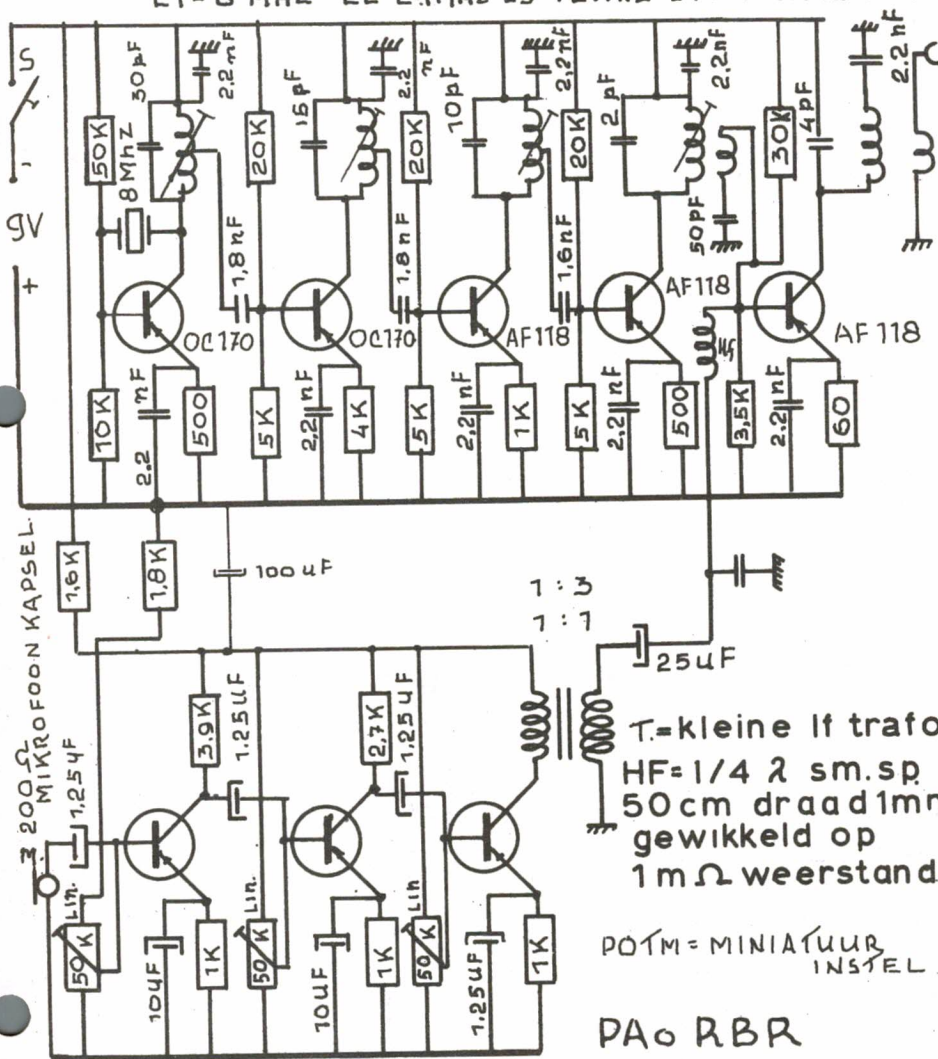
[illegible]

S
9V
+

50K
30pF
2,2nF
8MhZ
1,8nF
OC170
10K
2,2
nF
500

20K
15pF
2,2
nF
1,8nF
OC170
5K
2,2
nF
4K

20K
10pF
2,2nF
1,6nF
AF118
5K
2,2
nF
1K

20K
2pF
2,2nF
50pF
AF118
5K
2,2
nF
500

30K
4pF
2,2nF
AF 118
3,5K
2,2
nF
60

MIKROFOON KAPSEL
1,6K
1,8K
100uF
1:3
1:7
25uF

200Ω
1,25uF
Lin.
50K
3,9K
1,25uF
10uF
1K
Lin.
50K
2,7K
1,25uF
10uF
1K
Lin.
50K
1,25uF
1K

T.=kleine lf trafo
HF=1/4 λ sm.sp
50cm draad 1mm
gewikkeld op
1mΩ weerstand

POTM=MINIATUUR INSTEL

PAo RBR